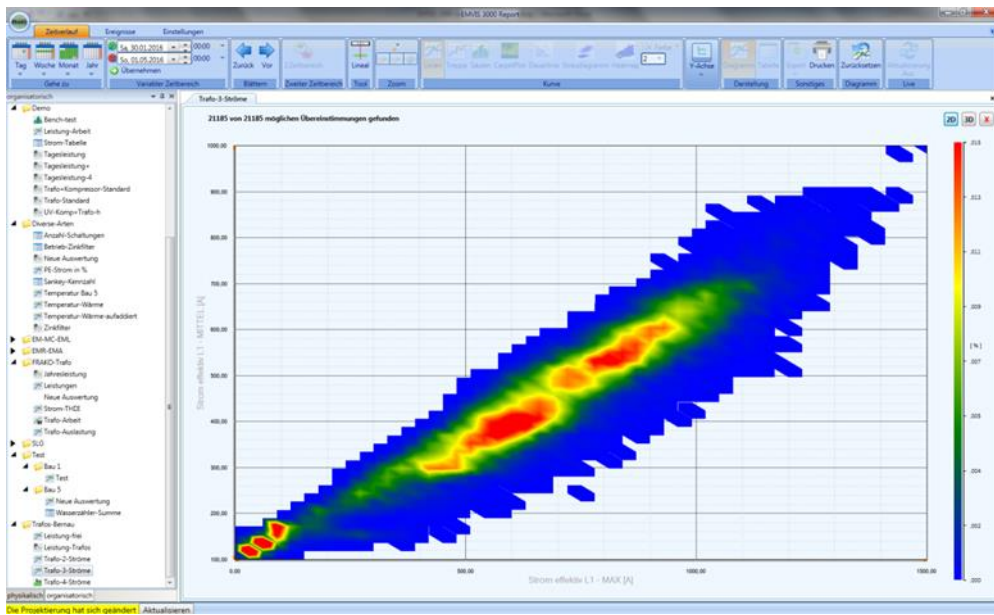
EMVIS 3000 Report

Zeitverlauf Ereignisse Einstellungen

Tag Woche Monat Jahr
Gehe zu

Sa, 30.01.2016 00:00
Sa, 01.05.2016 00:00
Übernehmen
Variabler Zeitbereich

Zurück Vor
Blättern

Zweiter Zeitbereich

Lineal
Tool

Zoom

Kurve

Y-Achse

Darstellung

Export Drucken
Sonstiges

Zurücksetzen
Diagramm

Live

organisatorisch

Demo
Bench-test
Leistung-Arbeit
Strom-Tabelle
Tagesleistung
Tagesleistung+
Tagesleistung-4
Trafo+Kompressor-Standard
Trafo-Standard
UV-Komp+Trafo-h
Diverse-Arten
Anzahl-Schaltungen
Betrieb-Zinkfilter
Neue Auswertung
PE-Strom in %
Sankey-Kennzahl
Temperatur Bau 5
Temperatur-Wärme
Temperatur-Wärme-aufaddiert
Zinkfilter
EM-MC-EML
EMR-EMA
FRAKO-Trafo
Jahresleistung
Leistungen
Neue Auswertung
Strom-THDI
Trafo-Arbeit
Trafo-Auslastung
SLG
Test
Bau 1
Test
Bau 5
Neue Auswertung
Wasserzähler-Summe
Trafos-Bernau
Leistung-frei
Leistung-Trafos
Trafo-2-Ströme
Trafo-3-Ströme
Trafo-4-Ströme

physikalisch organisatorisch

Trafo-3-Ströme

21185 von 21185 möglichen Übereinstimmungen gefunden

2D 3D X

1000,00
900,00
800,00
700,00
600,00
500,00
400,00
300,00
200,00
100,00

Strom effektiv L1 - MITTEL [A]

0,00 500,00 1000,00 1500,00

Strom effektiv L1 - MAX [A]

[%]

Die Projektierung hat sich geändert Aktualisieren